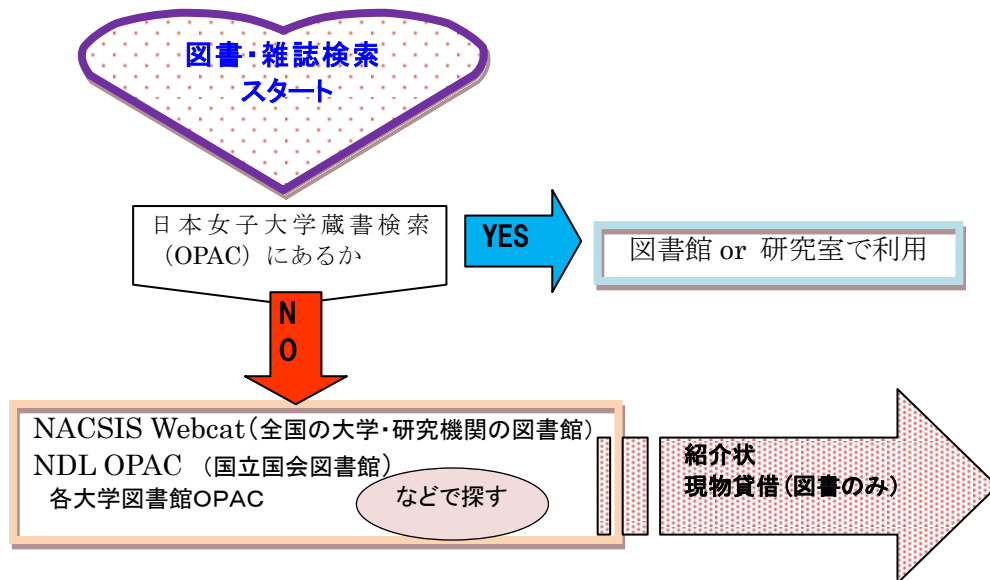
図書・雑誌検索
スタート

日本女子大学蔵書検索
（OPAC）にあるか

YES

図書館 or 研究室で利用

N
O

NACSIS Webcat（全国の大学・研究機関の図書館）
NDL OPAC （国立国会図書館）
各大学図書館OPAC

などで探す

紹介状
現物貸借（図書のみ）